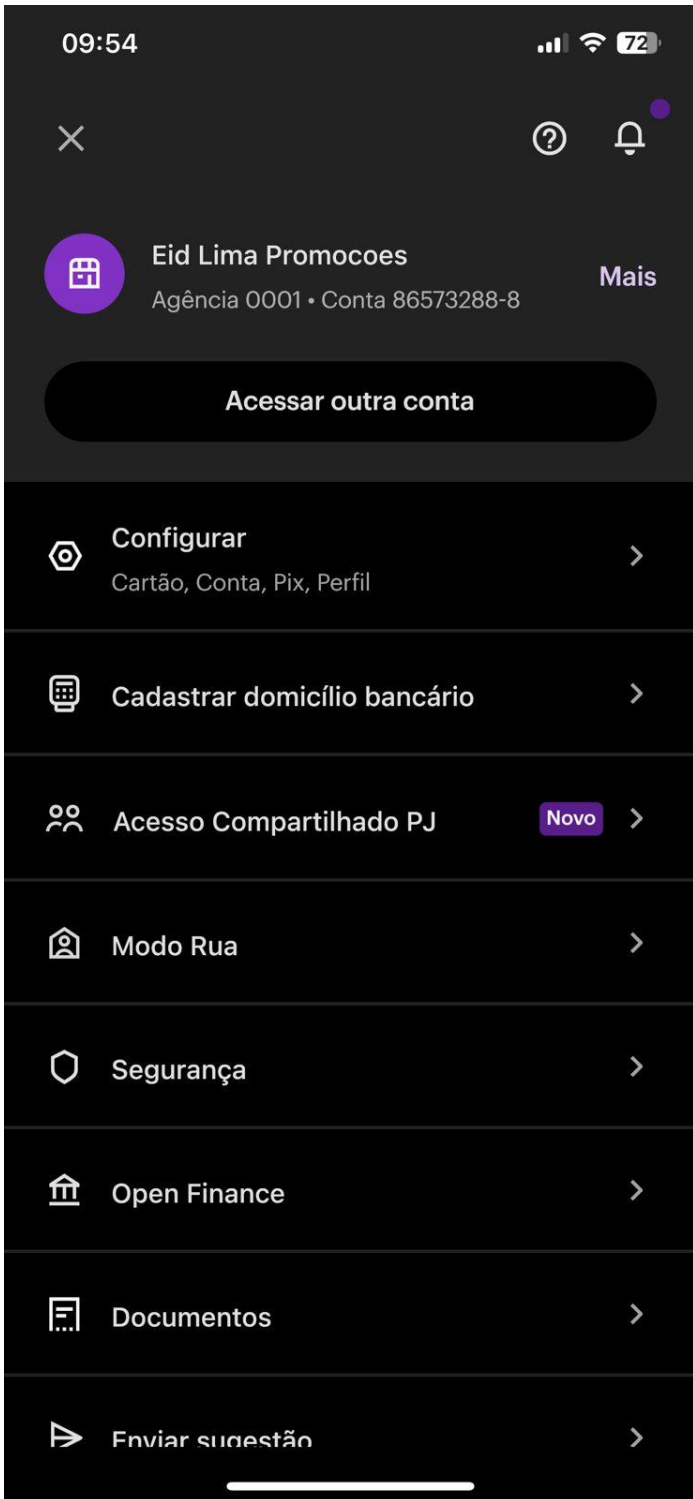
09:54

72

Eid Lima Promocoes
Agência 0001 • Conta 86573288-8

Mais

Acessar outra conta

Configurar
Cartão, Conta, Pix, Perfil

Cadastrar domicílio bancário

Acesso Compartilhado PJ

Novo

Modo Rua

Segurança

Open Finance

Documentos

Enviar sugestão